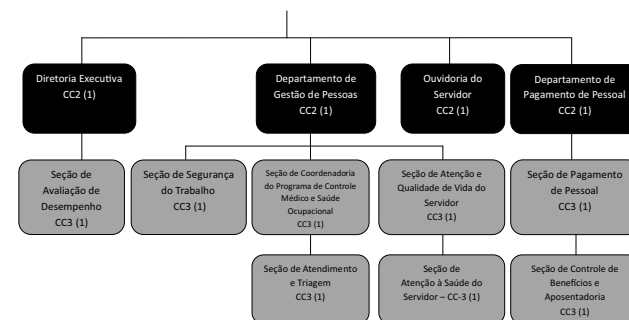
Diretoria Executiva
CC2 (1)

Departamento de Gestão de Pessoas
CC2 (1)

Ouvidoria do Servidor
CC2 (1)

Departamento de Pagamento de Pessoal
CC2 (1)

Seção de Avaliação de Desempenho
CC3 (1)

Seção de Segurança do Trabalho
CC3 (1)

Seção de Coordenadoria do Programa de Controle Médico e Saúde Ocupacional
CC3 (1)

Seção de Atenção e Qualidade de Vida do Servidor
CC3 (1)

Seção de Pagamento de Pessoal
CC3 (1)

Seção de Atendimento e Triagem
CC3 (1)

Seção de Atenção à Saúde do Servidor – CC-3 (1)

Seção de Controle de Benefícios e Aposentadoria
CC3 (1)